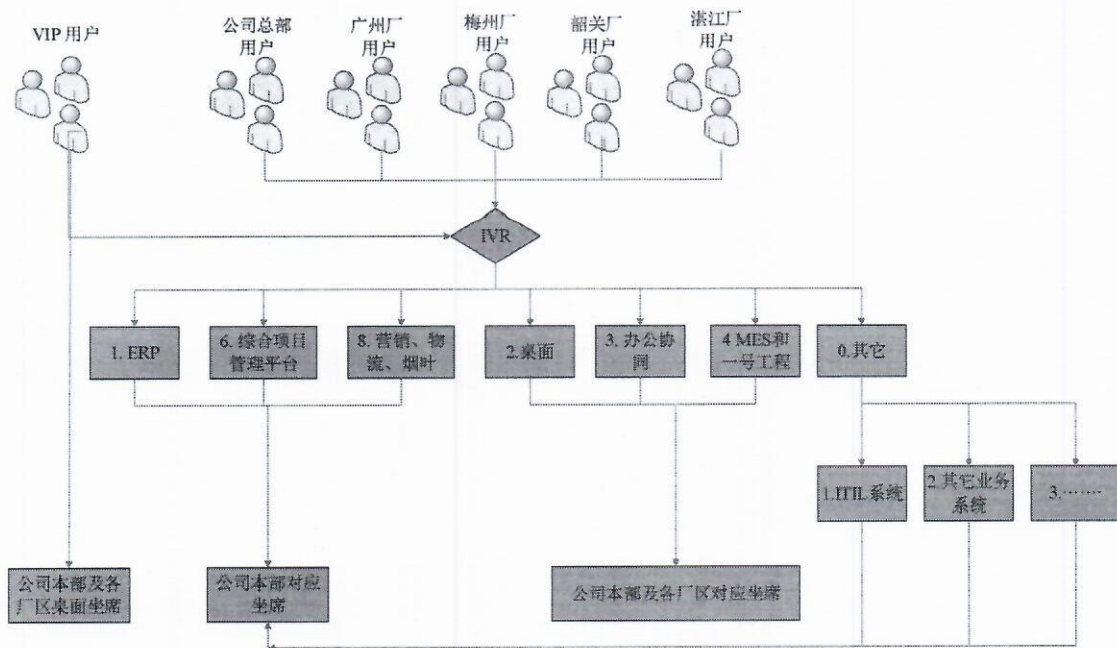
VIP 用户

公司总部用户

广州厂用户

梅州厂用户

韶关厂用户

湛江厂用户

IVR

1. ERP

6. 综合项目管理平台

8. 营销、物流、烟叶

2.桌面

3. 办公协同

4 MES和一号工程

0.其它

1.ITIL系统

2.其它业务系统

3.……

公司本部及各厂区桌面坐席

公司本部对应坐席

公司本部及各厂区对应坐席